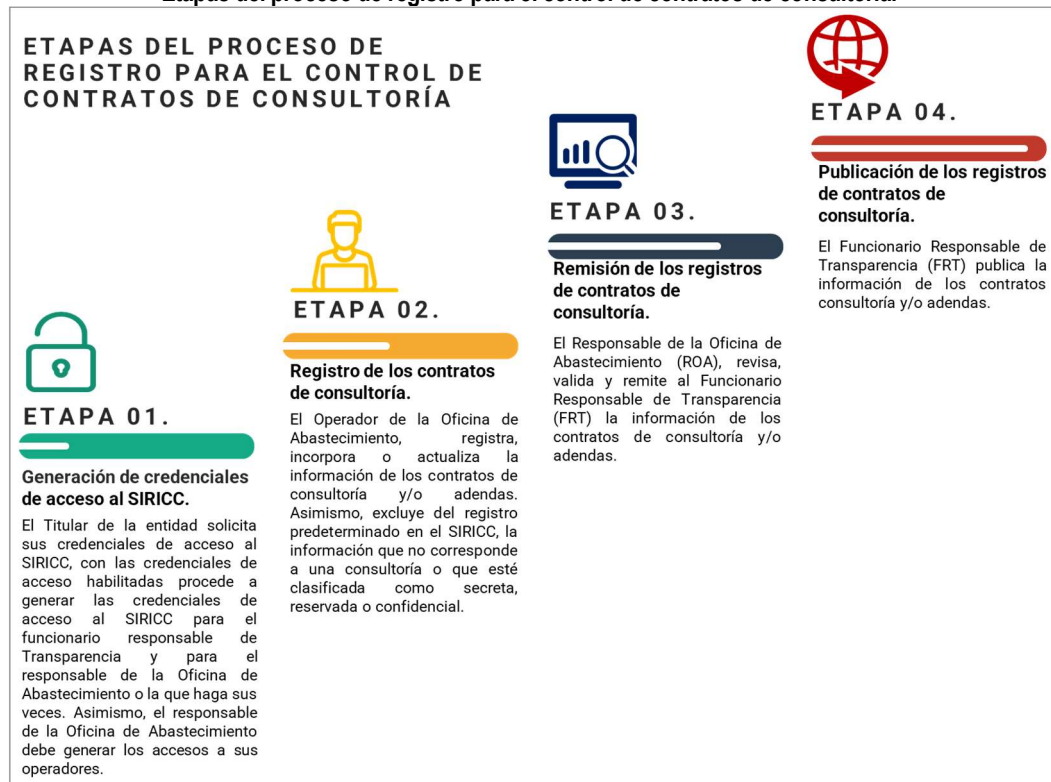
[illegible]

ETAPAS DEL PROCESO DE REGISTRO PARA EL CONTROL DE CONTRATOS DE CONSULTORÍA

ETAPA 01.

Generación de credenciales de acceso al SIRICC.

El Titular de la entidad solicita sus credenciales de acceso al SIRICC, con las credenciales de acceso habilitadas procede a generar las credenciales de acceso al SIRICC para el funcionario responsable de Transparencia y para el responsable de la Oficina de Abastecimiento o la que haga sus veces. Asimismo, el responsable de la Oficina de Abastecimiento debe generar los accesos a sus operadores.

ETAPA 02.

Registro de los contratos de consultoría.

El Operador de la Oficina de Abastecimiento, registra, incorpora o actualiza la información de los contratos de consultoría y/o adendas. Asimismo, excluye del registro predeterminado en el SIRICC, la información que no corresponde a una consultoría o que esté clasificada como secreta, reservada o confidencial.

ETAPA 03.

Remisión de los registros de contratos de consultoría.

El Responsable de la Oficina de Abastecimiento (ROA), revisa, valida y remite al Funcionario Responsable de Transparencia (FRT) la información de los contratos de consultoría y/o adendas.

ETAPA 04.

Publicación de los registros de contratos de consultoría.

El Funcionario Responsable de Transparencia (FRT) publica la información de los contratos consultoría y/o adendas.